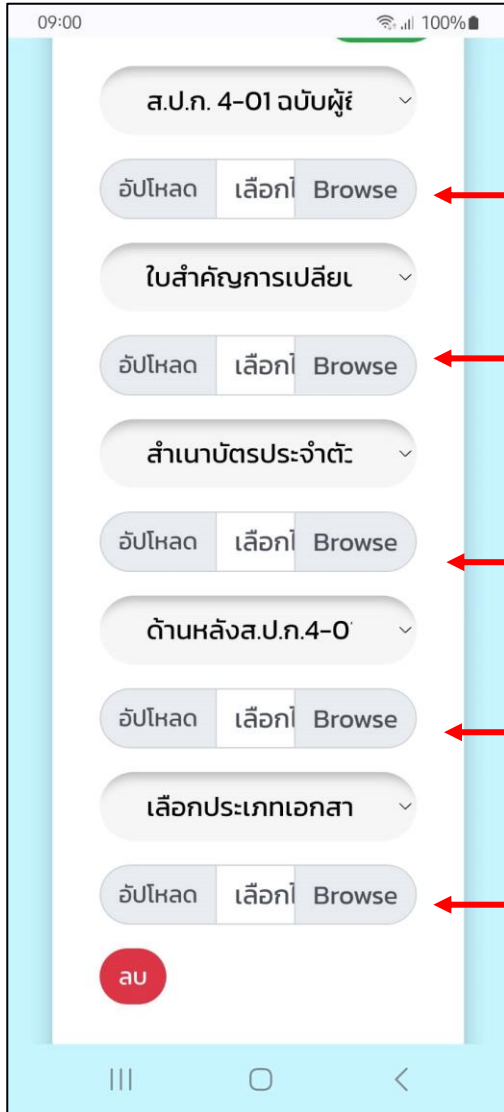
09:00

100%

ส.ป.ก. 4-01 ฉบับผู้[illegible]

อัปโหลด เลือกไ Browse

ใบสำคัญการเปลี่ยน

อัปโหลด เลือกไ Browse

สำเนาบัตรประจำตั

อัปโหลด เลือกไ Browse

ด้านหลังส.ป.ก.4-0

อัปโหลด เลือกไ Browse

เลือกประเภทเอกสา

อัปโหลด เลือกไ Browse

ลบ